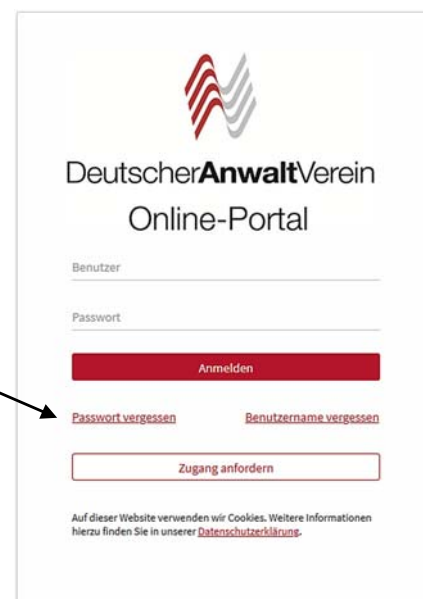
DeutscherAnwaltVerein
Online-Portal

Benutzer

Passwort

Anmelden

Passwort vergessen

Benutzername vergessen

Zugang anfordern

Auf dieser Website verwenden wir Cookies. Weitere Informationen hierzu finden Sie in unserer Datenschutzerklärung.